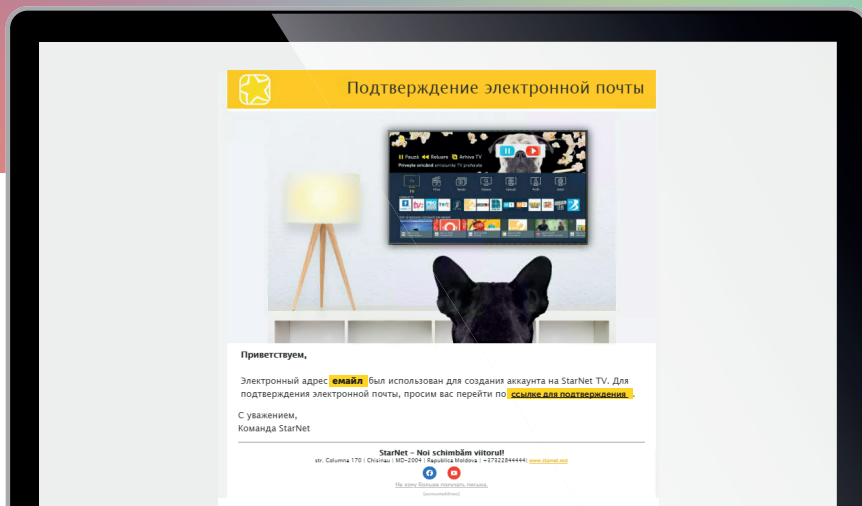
Подтверждение электронной почты

Pauză Reluare Arhiva TV

Privește emisiunile TV preferate

Приветствуем,

Электронный адрес емайл был использован для создания аккаунта на StarNet TV. Для подтверждения электронной почты, просим вас перейти по ссылке для подтверждения .

С уважением,
Команда StarNet

StarNet – Noi schimbăm viitorul!
str. Columna 170 | Chișinău | MD-2004 | Republica Moldova | +37322844444 | www.starnet.md

Не хочу больше получать письма.
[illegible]